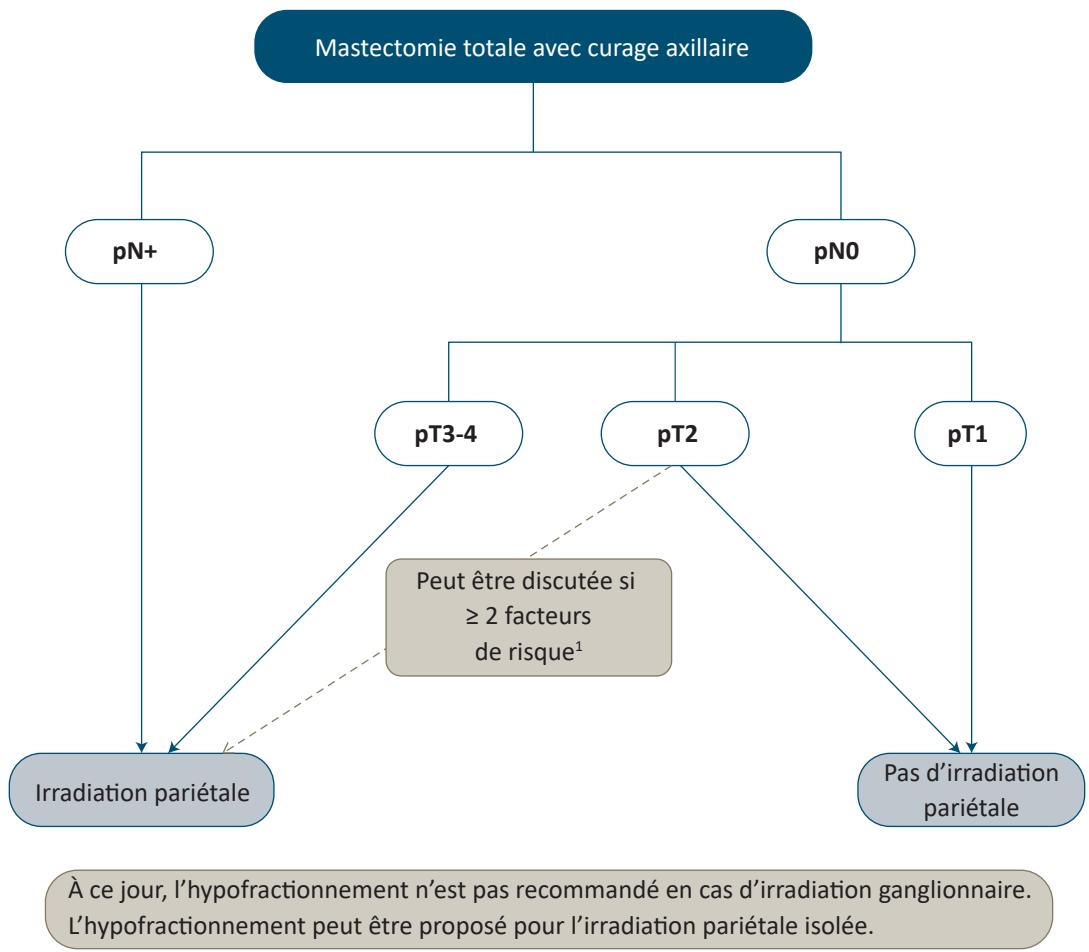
Mastectomie totale avec curage axillaire

pN+

pN0

pT3-4

pT2

pT1

Peut être discutée si ≥ 2 facteurs de risque$^1$

Irradiation pariétale

Pas d'irradiation pariétale

À ce jour, l'hypofractionnement n'est pas recommandé en cas d'irradiation ganglionnaire. L'hypofractionnement peut être proposé pour l'irradiation pariétale isolée.